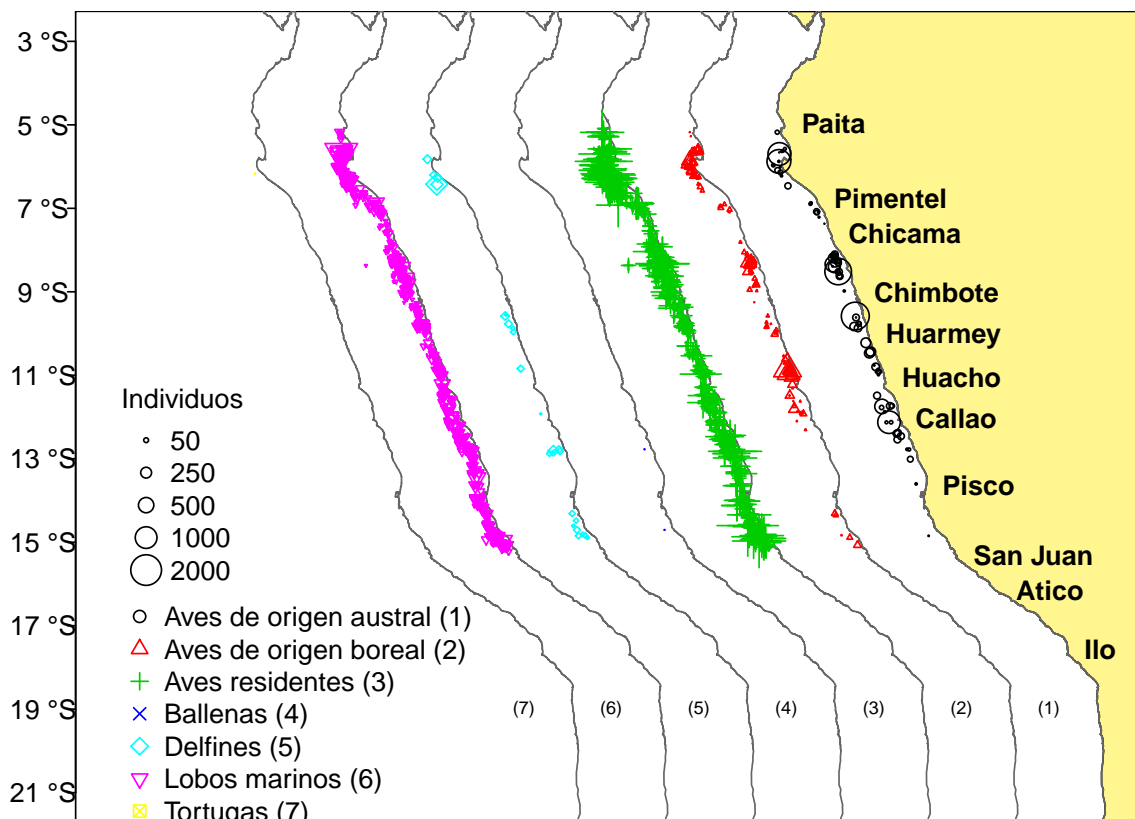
3 °S
5 °S
7 °S
9 °S
11 °S
13 °S
15 °S
17 °S
19 °S
21 °S

Paita
Pimentel
Chicama
Chimbote
Huarmey
Huacho
Callao
Pisco
San Juan
Atico
Ilo

Individuos
50
250
500
1000
2000

Aves de origen austral (1)
Aves de origen boreal (2)
Aves residentes (3)
Ballenas (4)
Delfines (5)
Lobos marinos (6)
Tortugas (7)

(7) (6) (5) (4) (3) (2) (1)